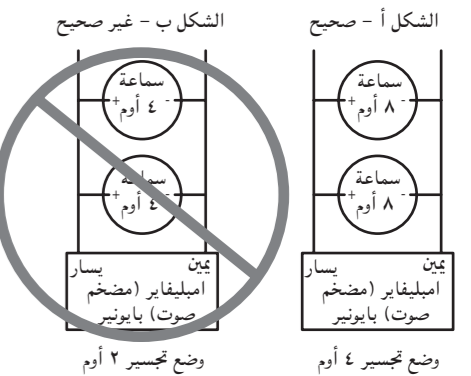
الشكل أ – صحيح

سماعة
+ ٨ أوم -

سماعة
+ ٨ أوم -

يمين يسار
امبليفاير (مضخم صوت) بايونير

وضع تجسير ٤ أوم

الشكل ب – غير صحيح

سماعة
+ ٤ أوم -

سماعة
+ ٤ أوم -

يمين يسار
امبليفاير (مضخم صوت) بايونير

وضع تجسير ٢ أوم